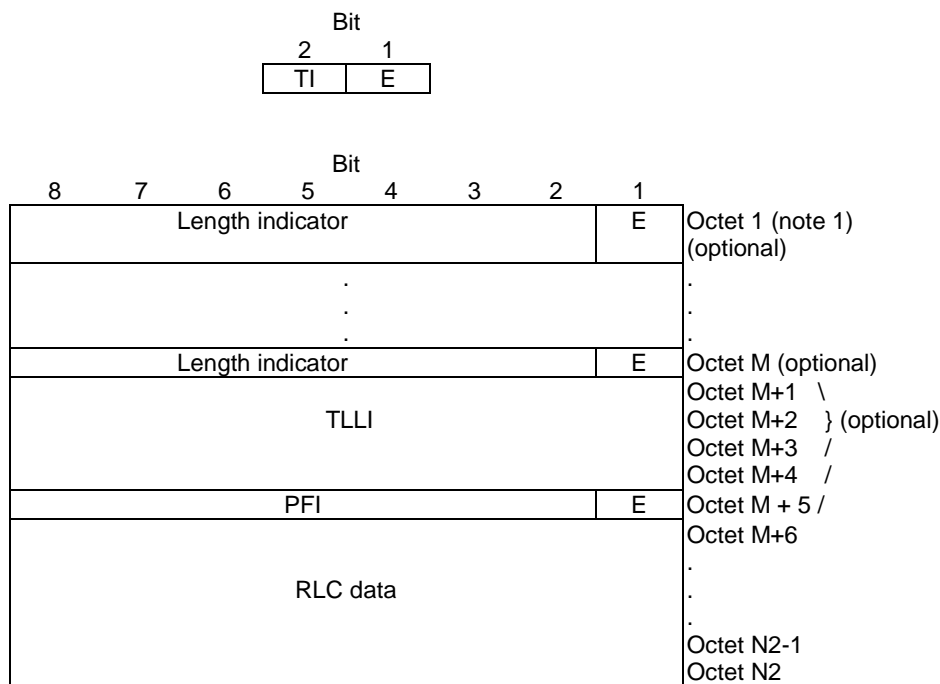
Bit

| 2 | 1 |
|---|---|
| TI | E |

Bit

| 8 | 7 | 6 | 5 | 4 | 3 | 2 | 1 | |
|---|---|---|---|---|---|---|---|---|
| Length indicator | | | | | | | E | Octet 1 (note 1) (optional) |
| . . . | | | | | | | | . . . |
| Length indicator | | | | | | | E | Octet M (optional) |
| TLLI | | | | | | | | Octet M+1 \ Octet M+2 } (optional) Octet M+3 / Octet M+4 / |
| PFI | | | | | | | E | Octet M + 5 / |
| RLC data | | | | | | | | Octet M+6 . . . Octet N2-1 Octet N2 |